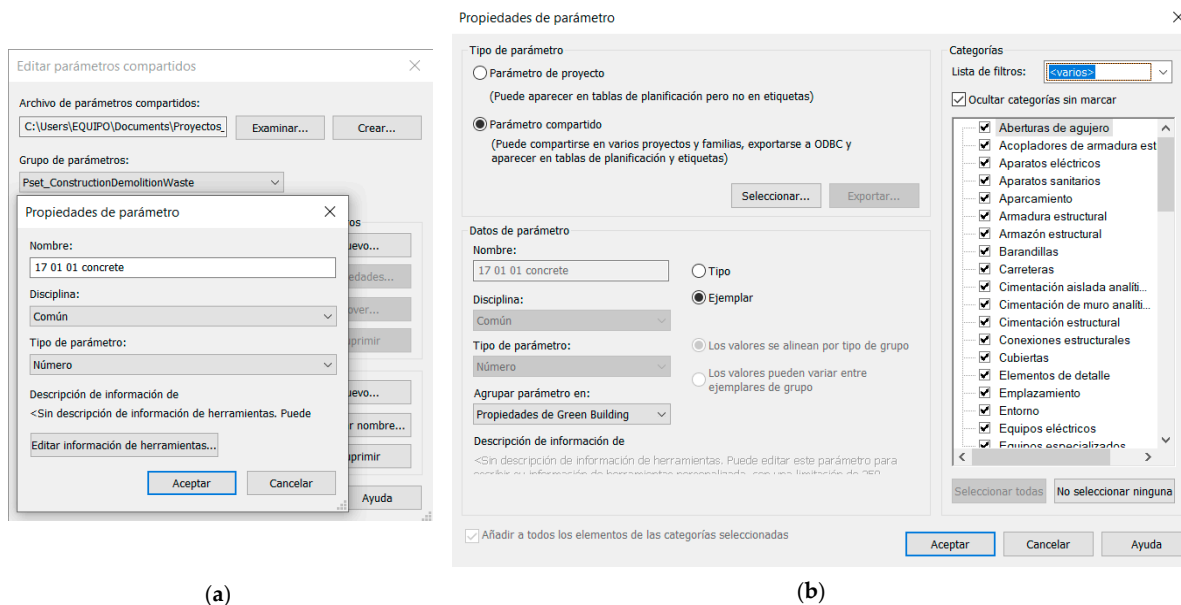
Editar parámetros compartidos

Archivo de parámetros compartidos:

C:\Users\EQUIPO\Documents\Proyectos_

Examinar...

Crear...

Grupo de parámetros:

Pset_ConstructionDemolitionWaste

Propiedades de parámetro

Nombre:

17 01 01 concrete

Disciplina:

Común

Tipo de parámetro:

Número

Descripción de información de

<Sin descripción de información de herramientas. Puede

Editar información de herramientas...

Aceptar

Cancelar

ros

uevo...

edades...

over...

uprimir

uevo...

r nombre...

uprimir

Ayuda

(a)

Propiedades de parámetro

Tipo de parámetro

Parámetro de proyecto

(Puede aparecer en tablas de planificación pero no en etiquetas)

Parámetro compartido

(Puede compartirse en varios proyectos y familias, exportarse a ODBC y aparecer en tablas de planificación y etiquetas)

Seleccionar...

Exportar...

Datos de parámetro

Nombre:

17 01 01 concrete

Tipo

Disciplina:

Ejemplar

Común

Tipo de parámetro:

Los valores se alinean por tipo de grupo

Número

Los valores pueden variar entre ejemplares de grupo

Agrupar parámetro en:

Propiedades de Green Building

Descripción de información de

<Sin descripción de información de herramientas. Puede editar este parámetro para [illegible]

Añadir a todos los elementos de las categorías seleccionadas

Categorías

Lista de filtros:

<varios>

Ocultar categorías sin marcar

Aberturas de agujero
Acopladores de armadura est
Aparatos eléctricos
Aparatos sanitarios
Aparcamiento
Armadura estructural
Armazón estructural
Barandillas
Carreteras
Cimentación aislada analíti...
Cimentación de muro analíti...
Cimentación estructural
Conexiones estructurales
Cubiertas
Elementos de detalle
Emplazamiento
Entorno
Equipos eléctricos
Equipos especializados

Seleccionar todas

No seleccionar ninguna

Aceptar

Cancelar

Ayuda

(b)